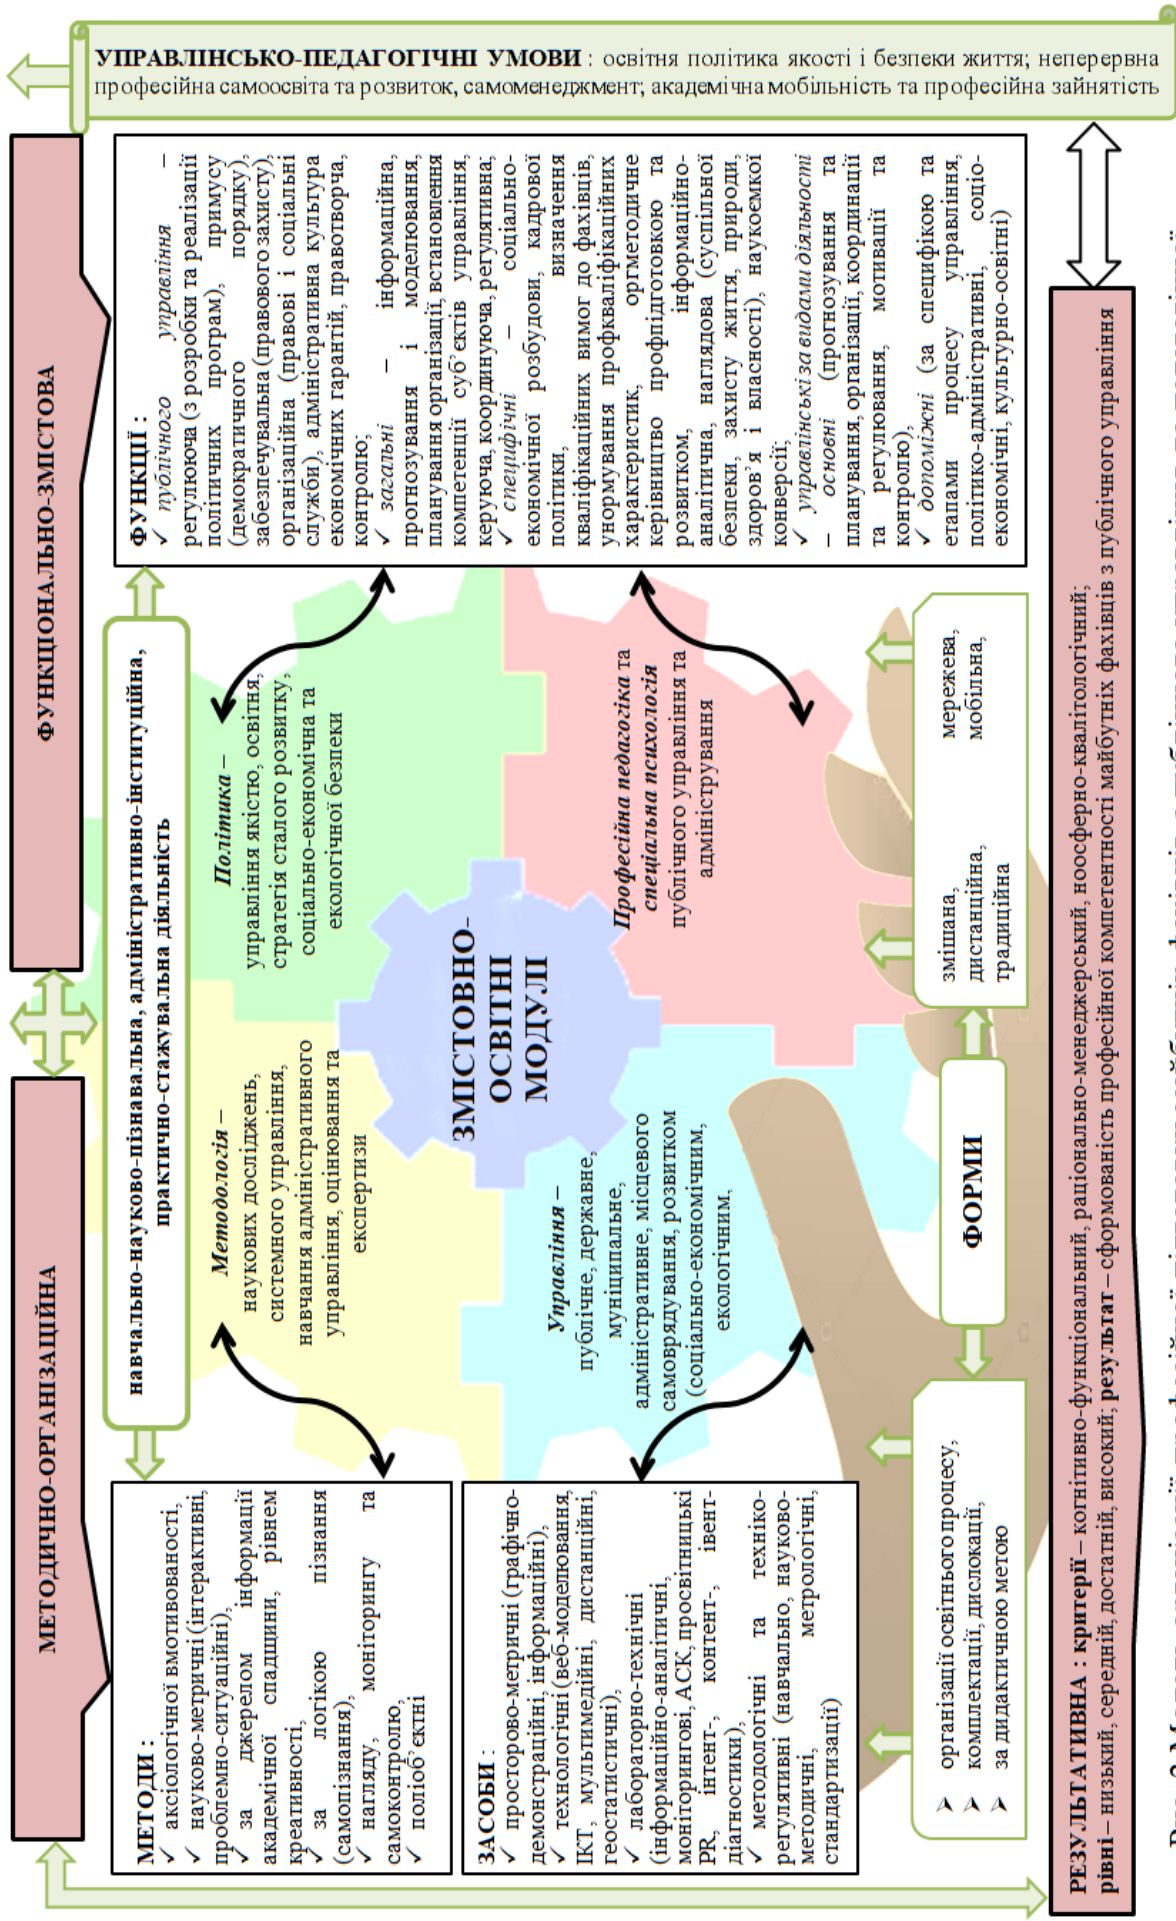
УПРАВЛІНСЬКО-ПЕДАГОГІЧНІ УМОВИ : освітня політика якості і безпеки життя; неперервна професійна самоосвіта та розвиток, самоменеджмент; академічна мобільність та професійна зайнятість

ФУНКЦІОНАЛЬНО-ЗМІСТОВА

МЕТОДИЧНО-ОРГАНІЗАЦІЙНА

ФУНКЦІЇ :
✓ публічного управління – регулююча (з розробки та реалізації політичних програм), примусу (демократичного порядку), забезпечувальна (правового захисту), організаційна (правові і соціальні служби), адміністративна культура економічних гарантій, правотворча, контролю;
✓ загальні – інформаційна, прогнозування і моделювання, планування організації, встановлення компетенції суб'єктів управління, керуюча, координуюча, регулятивна;
✓ специфічні – соціально-економічної розбудови, кадрової політики, визначення кваліфікаційних вимог до фахівців, унормування профкваліфікаційних характеристик, оргметодичне керівництво профпідготовкою та розвитком, інформаційно-аналітична, наглядова (суспільної безпеки, захисту життя, природи, здоров'я і власності), наукоємкої конверсії;
✓ управлінські за видами діяльності – основні (прогнозування та планування, організації, координації та регулювання, мотивації та контролю),
✓ допоміжні (за специфікою та етапами процесу управління, політико-адміністративні, соціо-економічні, культурно-освітні)

навчально-науково-пізнавальна, адміністративно-інституційна, практично-стажувальна діяльність

Політика – управління якістю, освітя, стратегія сталого розвитку, соціально-економічна та екологічної безпеки

Методологія – наукових досліджень, системного управління, навчання адміністративного управління, оцінювання та експертизи

ЗМІСТОВНО-ОСВІТНІ МОДУЛІ

Професійна педагогіка та спеціальна психологія публічного управління та адміністрування

Управління – публічне, державне, муніципальне, адміністративне, місцевого самоврядування, розвитком (соціально-економічним, екологічним.

МЕТОДИ :
✓ аксіологічної вмотивованості;
✓ науково-метричні (інтерактивні, проблемно-ситуаційні);
✓ за джерелом інформації академічної спадщини, рівнем креативності;
✓ за логікою пізнання (самопізнання);
✓ нагляду, моніторингу та самоконтролю,
✓ поліоб'єктні

ЗАСОБИ:
✓ просторово-метричні (графічно-демонстраційні, інформаційні),
✓ технологічні (веб-моделювання, ІКТ, мультимедійні, дистанційні, геостатистичні),
✓ лабораторно-технічні (інформаційно-аналітичні, моніторингові, АСК, просвітницькі PR, інтент-, контент-, івент-діагностики),
✓ методологічні та техніко-регулятивні (навчально, науково-методичні, метрологічні, стандартизації)

ФОРМИ

➢ організації освітнього процесу,
➢ комплектації, дислокації,
➢ за дидактичною метою

змішана, дистанційна, традиційна

мережева, мобільна,

РЕЗУЛЬТАТИВНА : критерії – когнітивно-функціональний, раціонально-менеджерський, ноосферно-кваліологічний; рівні – низький, середній, достатній, високий; результат – сформованість професійної компетентності майбутніх фахівців з публічного управління

Рис. 2 Модель організаційно-педагогічної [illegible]